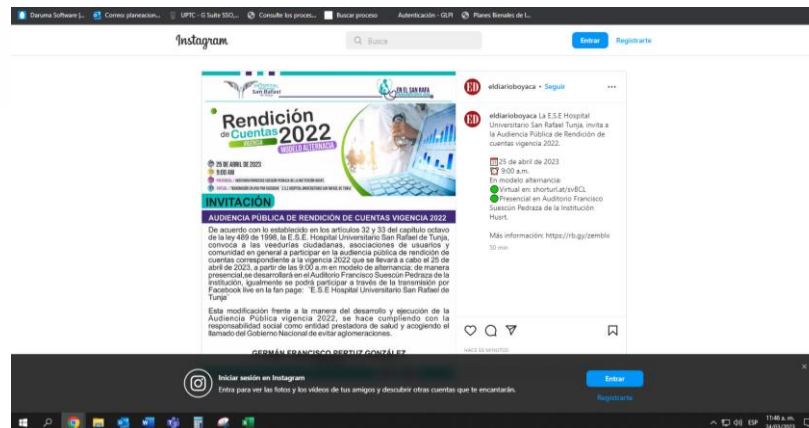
Daruma Software |... Correo planeacion... UPTC - G Suite SSO,... Consulte los proces... Buscar proceso Autenticación - GLPI Planes Bienales de I...

Instagram

Q Busca

Entrar Registrarte

EN EL SAN RAFA

Rendición de Cuentas 2022

VIGENCIA

MODELO ALTERNANCIA

25 DE ABRIL DE 2023

9:00 AM

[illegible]

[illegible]

INVITACIÓN

AUDIENCIA PÚBLICA DE RENDICIÓN DE CUENTAS VIGENCIA 2022

De acuerdo con lo establecido en los artículos 32 y 33 del capítulo octavo de la ley 489 de 1998, la E.S.E. Hospital Universitario San Rafael de Tunja, convoca a las veedurías ciudadanas, asociaciones de usuarios y comunidad en general a participar en la audiencia pública de rendición de cuentas correspondiente a la vigencia 2022 que se llevará a cabo el 25 de abril de 2023, a partir de las 9:00 a.m en modelo de alternancia: de manera presencial,se desarrollará en el Auditorio Francisco Suescún Pedraza de la Institución, igualmente se podrá participar a través de la transmisión por Facebook live en la fan page: "E.S.E Hospital Universitario San Rafael de Tunja"

Esta modificación frente a la manera del desarrollo y ejecución de la Audiencia Pública vigencia 2022, se hace cumpliendo con la responsabilidad social como entidad prestadora de salud y acogiendo el llamado del Gobierno Nacional de evitar aglomeraciones.

GERMÁN FRANCISCO PERTUZ GONZÁLEZ

eldiarioboyaca • Seguir

eldiarioboyaca La E.S.E Hospital Universitario San Rafael Tunja, invita a la Audiencia Pública de Rendición de cuentas vigencia 2022.

25 de abril de 2023
9:00 a.m.
En modelo alternancia:
Virtual en: shorturl.at/svBCL
Presencial en Auditorio Francisco Suescún Pedraza de la Institución Husrt.

Más información: https://rb.gy/zemblx

10 min

HACE 10 MINUTOS

Iniciar sesión en Instagram
Entra para ver las fotos y los videos de tus amigos y descubrir otras cuentas que te encantarán.

Entrar

Registrarte

ESP 11:46 a. m. 24/03/2023